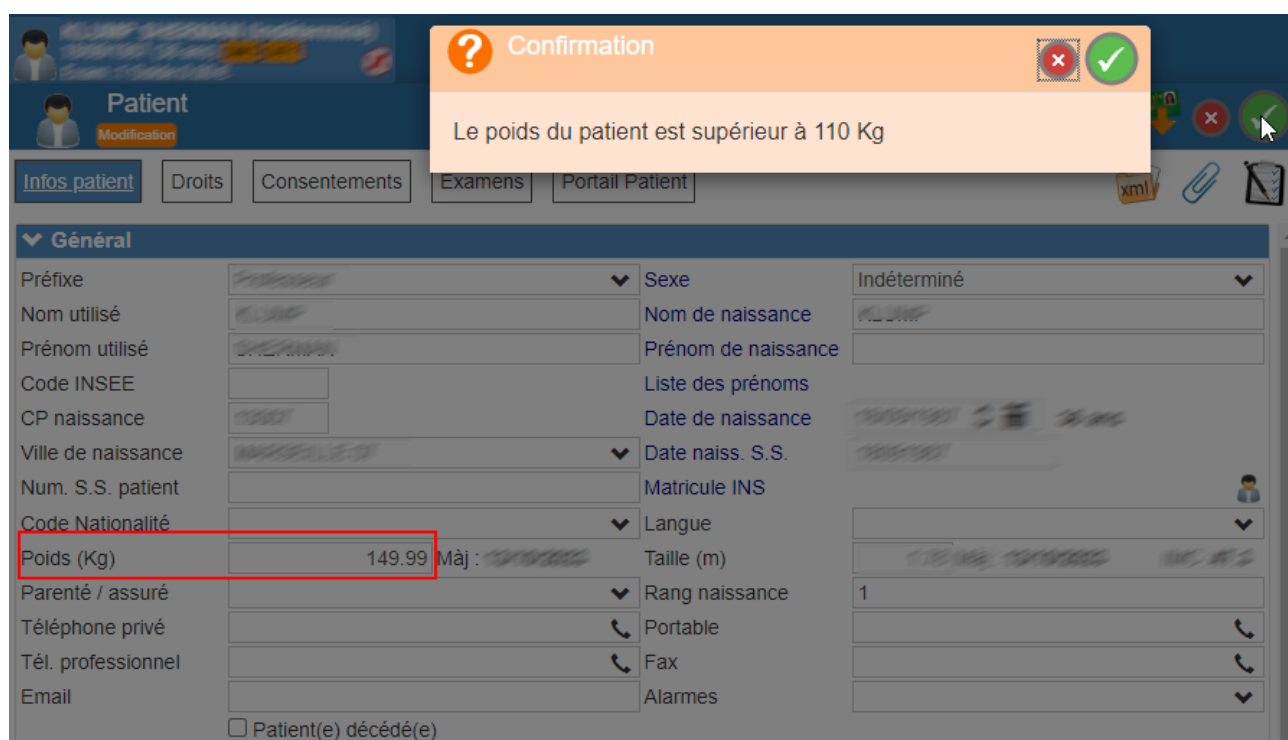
Confirmation

Le poids du patient est supérieur à 110 Kg

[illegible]

Patient
Modification

Infos patient | Droits | Consentements | Examens | Portail Patient

xml

Général

Préfixe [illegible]
Sexe Indéterminé
Nom utilisé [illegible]
Nom de naissance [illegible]
Prénom utilisé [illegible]
Prénom de naissance
Code INSEE
Liste des prénoms
CP naissance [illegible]
Date de naissance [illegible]
Ville de naissance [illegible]
Date naiss. S.S. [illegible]
Num. S.S. patient
Matricule INS
Code Nationalité
Langue
Poids (Kg) 149.99 Màj : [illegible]
Taille (m) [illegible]
Parenté / assuré
Rang naissance 1
Téléphone privé
Portable
Tél. professionnel
Fax
Email
Alarmes
Patient(e) décédé(e)